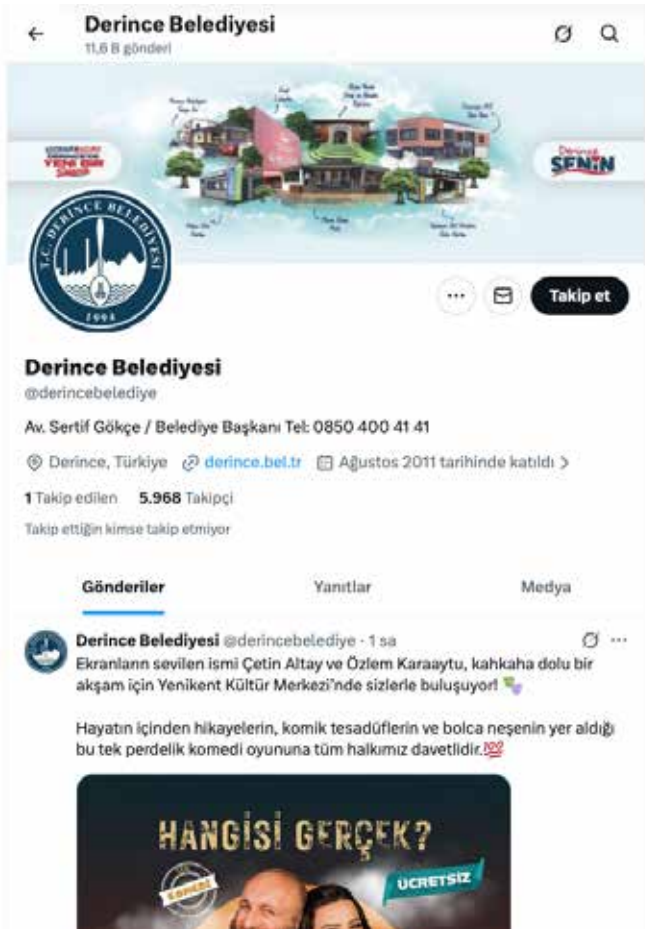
Derince Belediyesi
11,6 B gönderi

Derince SENİN

T.C. DERİNCE BELEDİYESİ 1994

Takip et

Derince Belediyesi
@derincebelediye

Av. Sertif Gökçe / Belediye Başkanı Tel: 0850 400 41 41

Derince, Türkiye derince.bel.tr Ağustos 2011 tarihinde katıldı

1 Takip edilen 5.968 Takipçi

Takip ettiğin kimse takip etmiyor

Gönderiler Yanıtlar Medya

Derince Belediyesi @derincebelediye · 1 sa
Ekranların sevilen ismi Çetin Altay ve Özlem Karaaytu, kahkaha dolu bir akşam için Yenikent Kültür Merkezi'nde sizlerle buluşuyor!

Hayatın içinden hikayelerin, komik tesadüflerin ve bolca neşenin yer aldığı bu tek perdelik komedi oyununa tüm halkımız davetlidir.💯

HANGİSİ GERÇEK?
ÜCRETSİZ